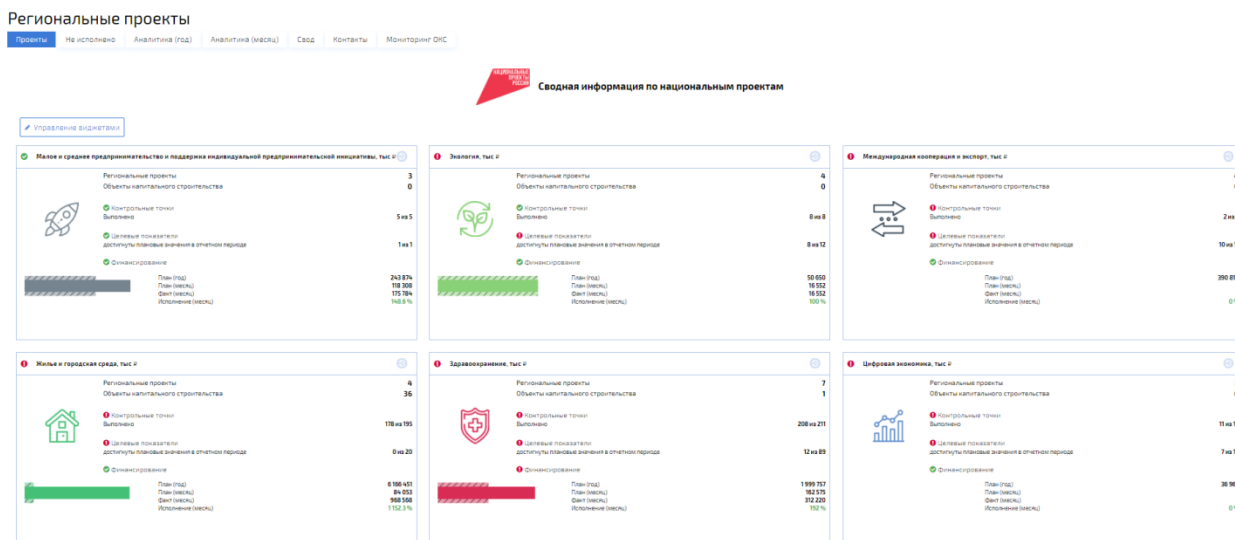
Региональные проекты

Проекты | Не исполнено | Аналитика (год) | Аналитика (месяц) | Свод | Контакты | Мониторинг ОКС

НАЦИОНАЛЬНЫЕ ПРОЕКТЫ РОССИИ

Сводная информация по национальным проектам

Управление виджетами

Малое и среднее предпринимательство и поддержка индивидуальной предпринимательской инициативы, тыс ₽

Региональные проекты 3
Объекты капитального строительства 0

Контрольные точки
Выполнено 5 из 5

Целевые показатели
достигнуты плановые значения в отчетном периоде 1 из 1

Финансирование

План (год) 243 874
План (месяц) 118 308
Факт (месяц) 175 784
Исполнение (месяц) 148.6 %

Экология, тыс ₽

Региональные проекты 4
Объекты капитального строительства 0

Контрольные точки
Выполнено 8 из 8

Целевые показатели
достигнуты плановые значения в отчетном периоде 8 из 12

Финансирование

План (год) 50 650
План (месяц) 16 552
Факт (месяц) 16 552
Исполнение (месяц) 100 %

Международная кооперация и экспорт, тыс ₽

Региональные проекты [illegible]
Объекты капитального строительства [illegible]

Контрольные точки
Выполнено 2 из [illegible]

Целевые показатели
достигнуты плановые значения в отчетном периоде 10 из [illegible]

Финансирование

План (год) 390 8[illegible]
План (месяц) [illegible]
Факт (месяц) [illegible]
Исполнение (месяц) 0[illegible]

Жилье и городская среда, тыс ₽

Региональные проекты 4
Объекты капитального строительства 36

Контрольные точки
Выполнено 178 из 195

Целевые показатели
достигнуты плановые значения в отчетном периоде 0 из 20

Финансирование

План (год) 6 186 451
План (месяц) 84 053
Факт (месяц) 968 568
Исполнение (месяц) 1152.3 %

Здравоохранение, тыс ₽

Региональные проекты 7
Объекты капитального строительства 1

Контрольные точки
Выполнено 208 из 211

Целевые показатели
достигнуты плановые значения в отчетном периоде 12 из 89

Финансирование

План (год) 1 999 757
План (месяц) 162 575
Факт (месяц) 312 220
Исполнение (месяц) 192 %

Цифровая экономика, тыс ₽

Региональные проекты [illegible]
Объекты капитального строительства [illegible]

Контрольные точки
Выполнено 11 из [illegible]

Целевые показатели
достигнуты плановые значения в отчетном периоде 7 из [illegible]

Финансирование

План (год) 36 98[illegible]
План (месяц) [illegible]
Факт (месяц) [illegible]
Исполнение (месяц) 0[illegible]